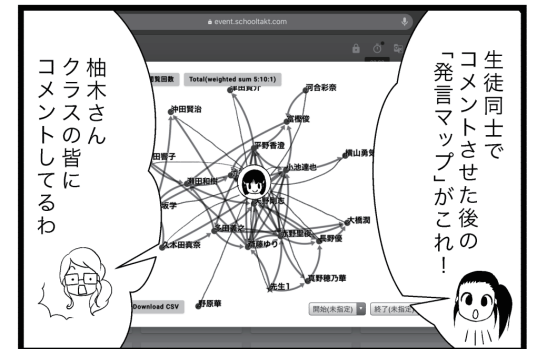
event.schooltakt.com

生徒同士でコメントさせた後の「発言マップ」がこれ!

柚木さんクラスの皆にコメントしてるわ

賀回数

Total(weighted sum 5:10:1)

河合彩奈

沖田賢治

高橋俊

平野香澄

田響子

小池達也

横山勇

池田和

坂学

大野和美

大橋潤

太田紗

長野俊

池田菜

木田真奈

斎藤ゆり

真野穂乃華

先生1

野原華

Download CSV

開始(未指定)

終了(未指定)